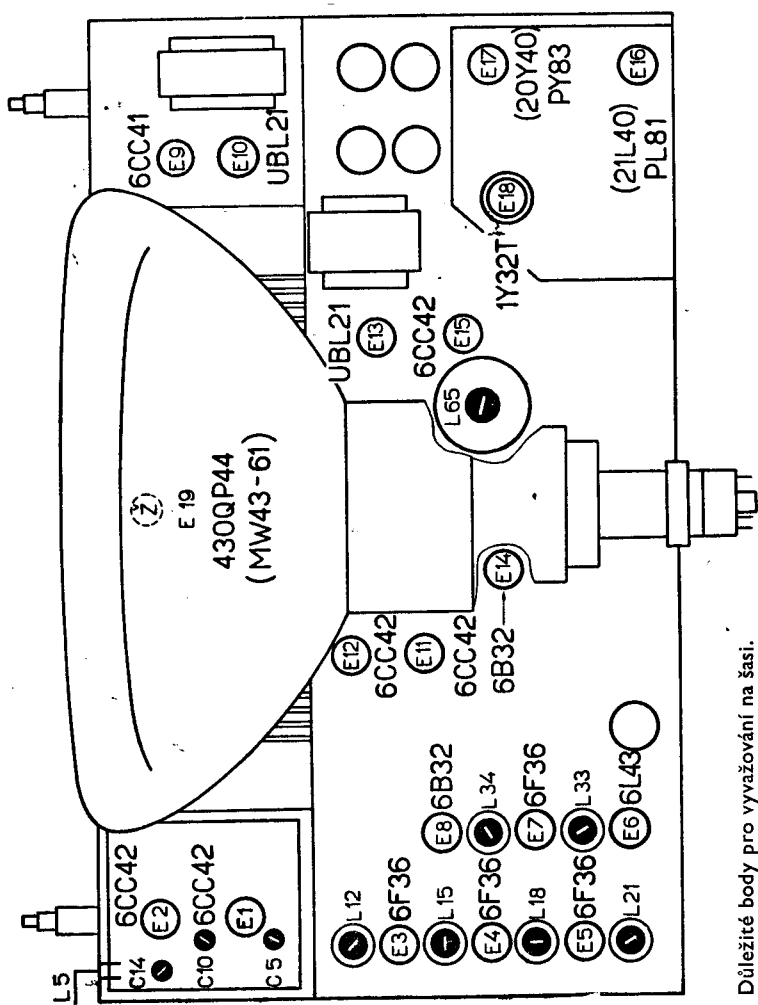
6CC41
E9
E10
UBL21
E17
(20Y40)
PY83
E16
(21L40)
PL81
E18
1Y32T
UBL21
E13
6CC42
E15
L65
Ž
E 19
430QP44
(MW43-61)
E14
6B32
E12
6CC42
E11
6CC42
L5
C14
6CC42
E2
C10
6CC42
E1
C 5
L 12
E3
6F36
L 15
E4
6F36
L 18
E5
6F36
L 21
E8
6B32
L 34
E7
6F36
L 33
E6
6L43

Důležité body pro vyvažování na šasi.